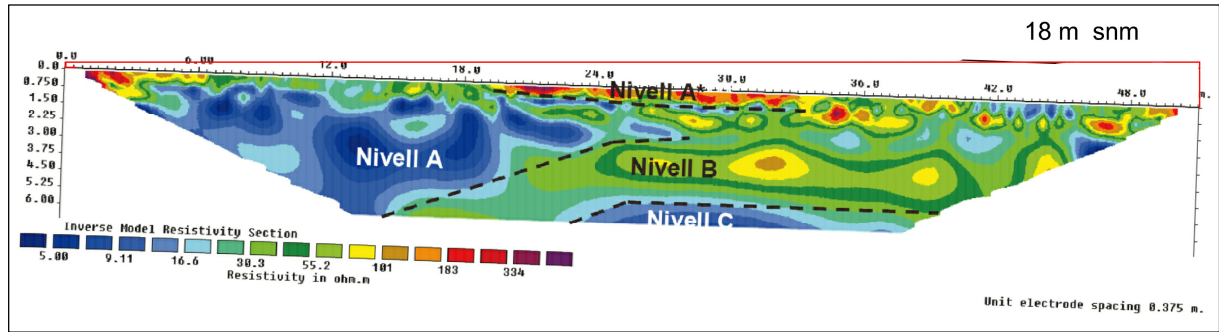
18 m snm

0.0 6.00 12.0 18.0 24.0 30.0 36.0 42.0 48.0 m.

0.0
0.750
1.50
2.25
3.00
3.75
4.50
5.25
6.00

Nivell A*

Nivell A

Nivell B

Nivell C

Inverse Model Resistivity Section

5.00 9.11 16.6 30.3 55.2 101 183 334

Resistivity in ohm.m

Unit electrode spacing 0.375 m.